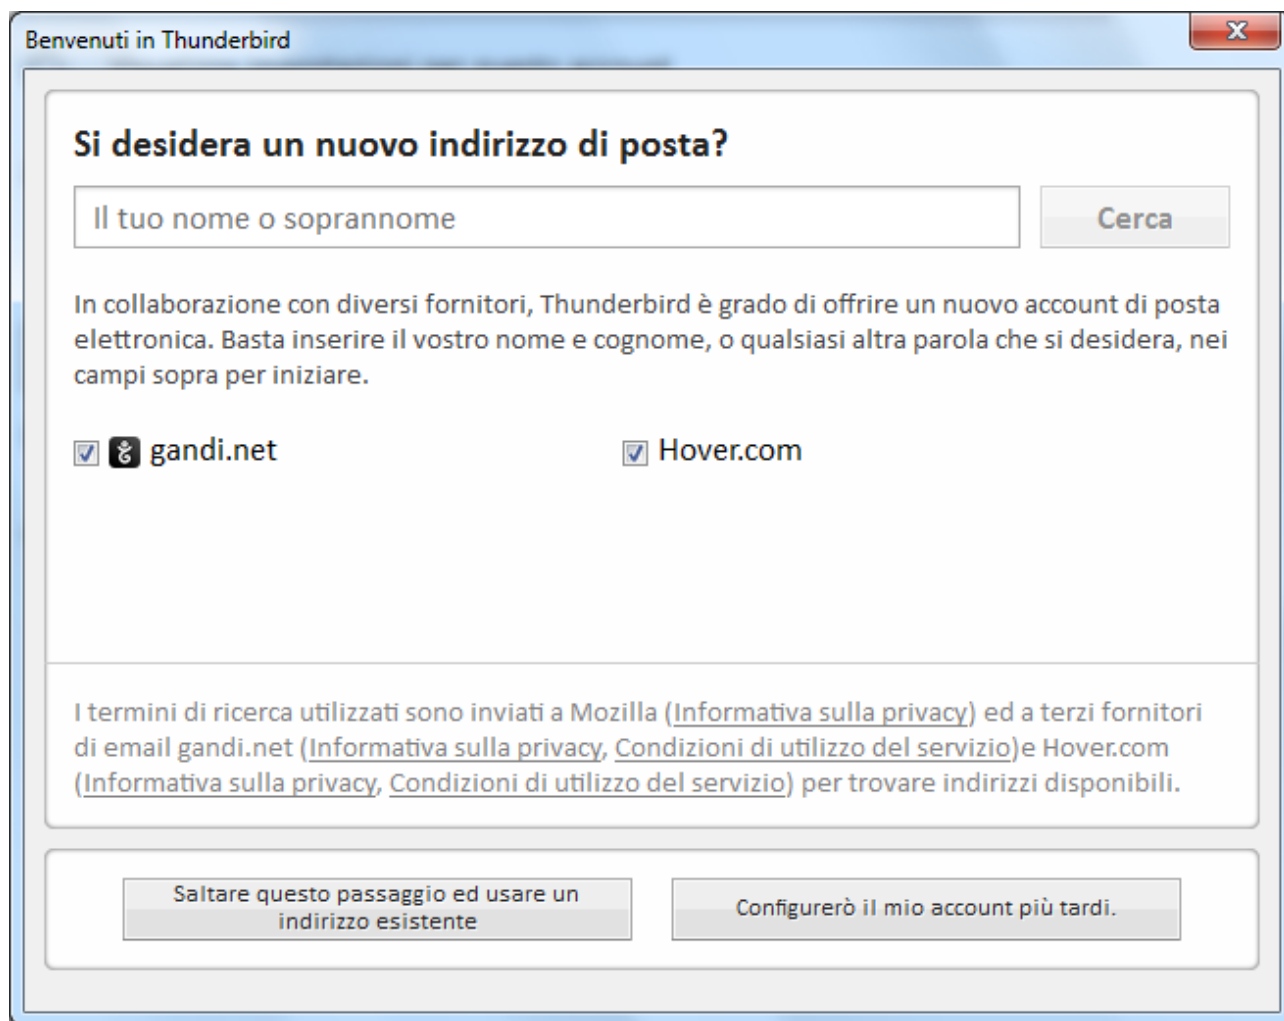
Benvenuti in Thunderbird

Si desidera un nuovo indirizzo di posta?

Il tuo nome o soprannome

Cerca

In collaborazione con diversi fornitori, Thunderbird è grado di offrire un nuovo account di posta elettronica. Basta inserire il vostro nome e cognome, o qualsiasi altra parola che si desidera, nei campi sopra per iniziare.

gandi.net

Hover.com

I termini di ricerca utilizzati sono inviati a Mozilla (Informativa sulla privacy) ed a terzi fornitori di email gandi.net (Informativa sulla privacy, Condizioni di utilizzo del servizio)e Hover.com (Informativa sulla privacy, Condizioni di utilizzo del servizio) per trovare indirizzi disponibili.

Saltare questo passaggio ed usare un indirizzo esistente

Configurerò il mio account più tardi.